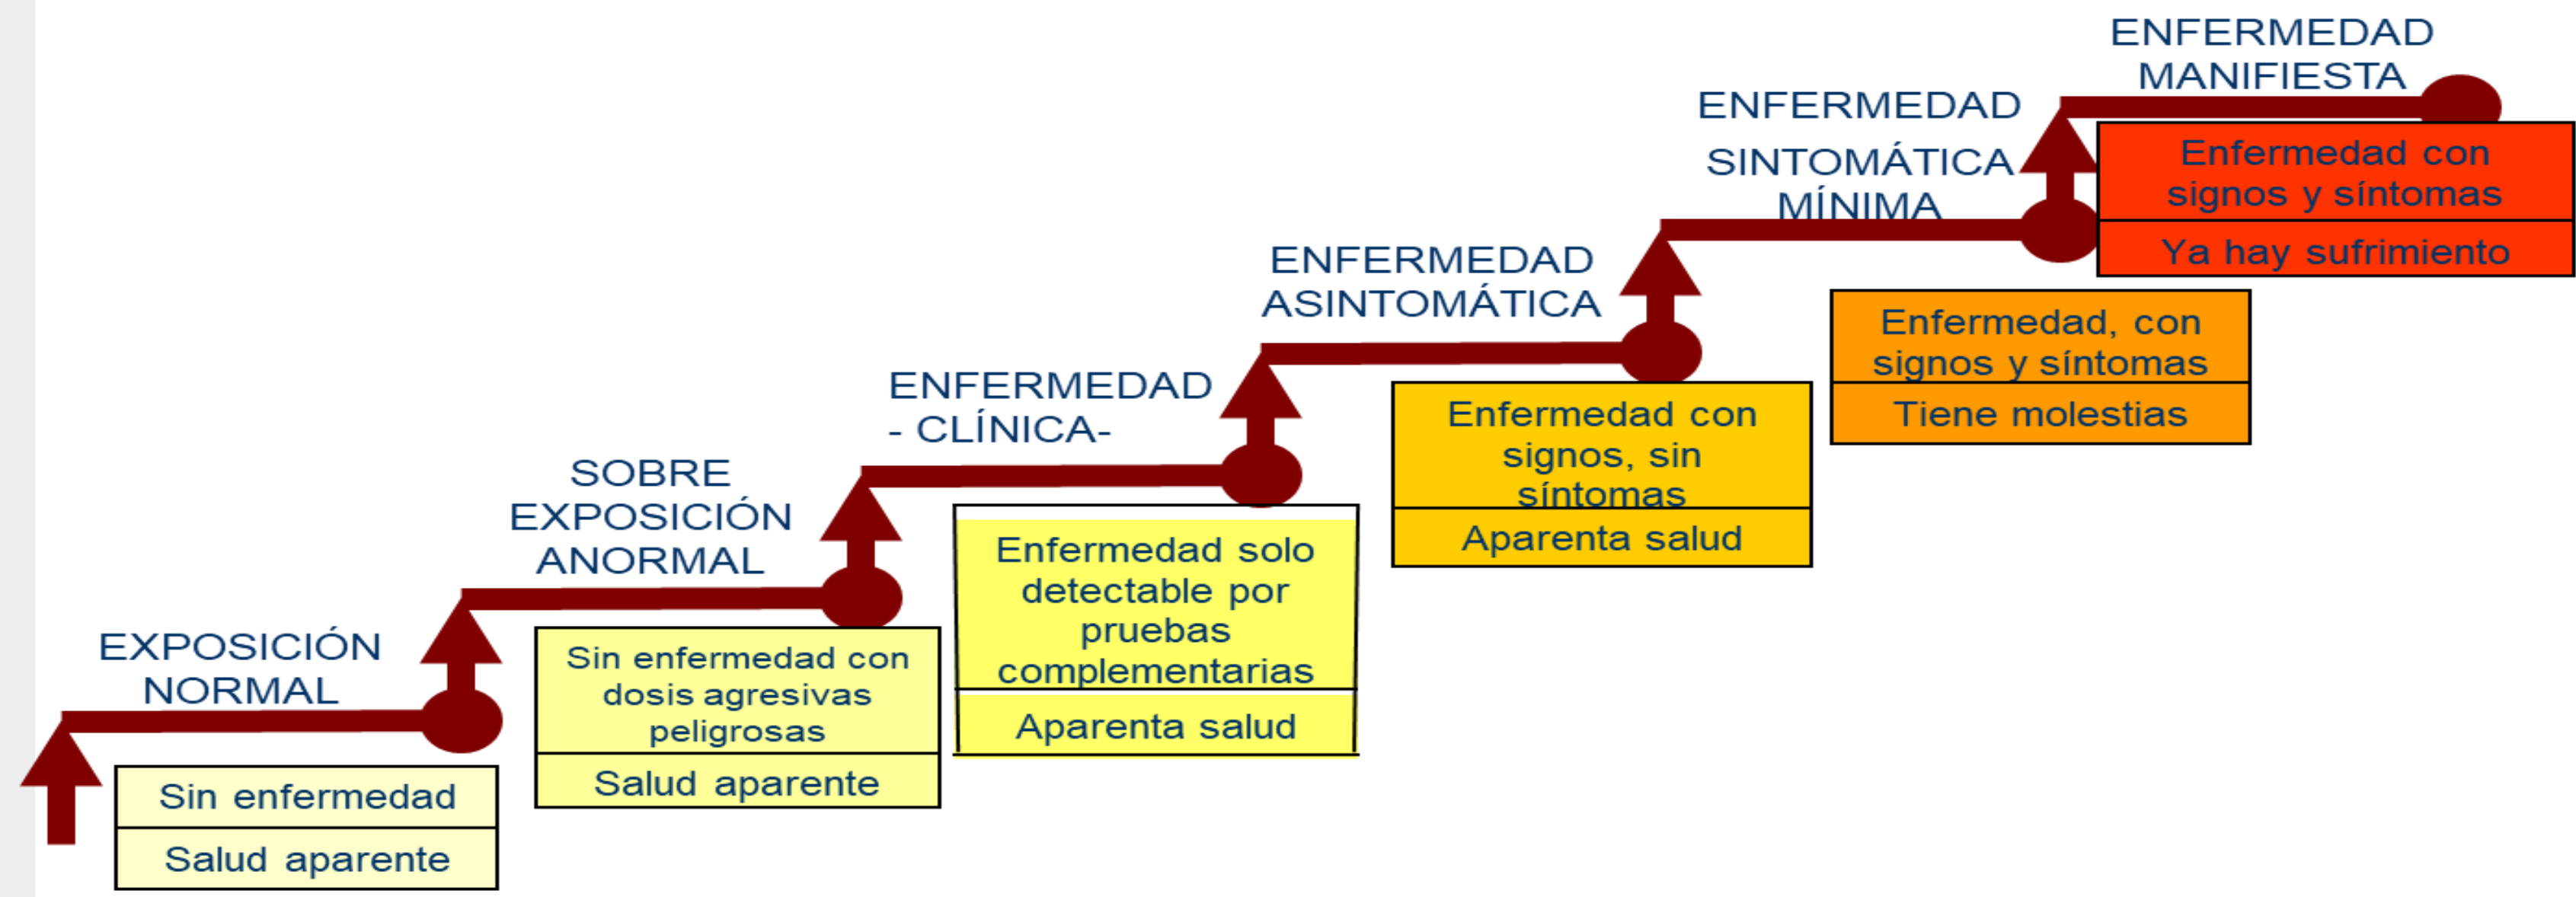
EXPOSICIÓN NORMAL

Sin enfermedad

Salud aparente

SOBRE EXPOSICIÓN ANORMAL

Sin enfermedad con dosis agresivas peligrosas

Salud aparente

ENFERMEDAD - CLÍNICA-

Enfermedad solo detectable por pruebas complementarias

Aparenta salud

ENFERMEDAD ASINTOMÁTICA

Enfermedad con signos, sin síntomas

Aparenta salud

ENFERMEDAD SINTOMÁTICA MÍNIMA

Enfermedad, con signos y síntomas

Tiene molestias

ENFERMEDAD MANIFIESTA

Enfermedad con signos y síntomas

Ya hay sufrimiento